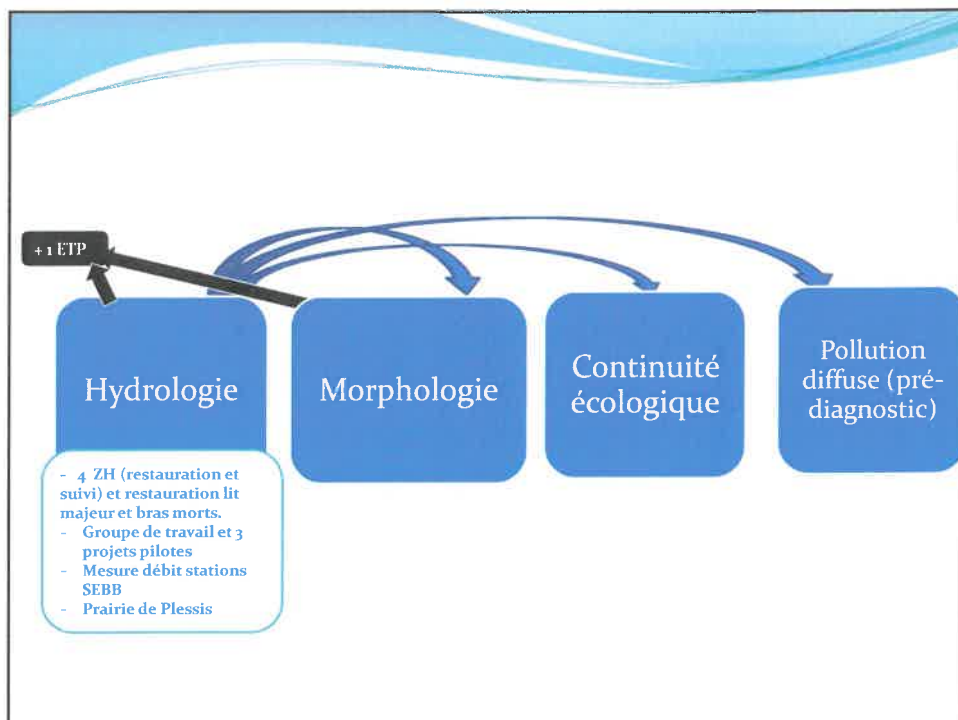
+ 1 ETP

Hydrologie

Morphologie

Continuité écologique

Pollution diffuse (pré-diagnostic)

- 4 ZH (restauration et suivi) et restauration lit majeur et bras morts.
- Groupe de travail et 3 projets pilotes
- Mesure débit stations SEBB
- Prairie de Plessis